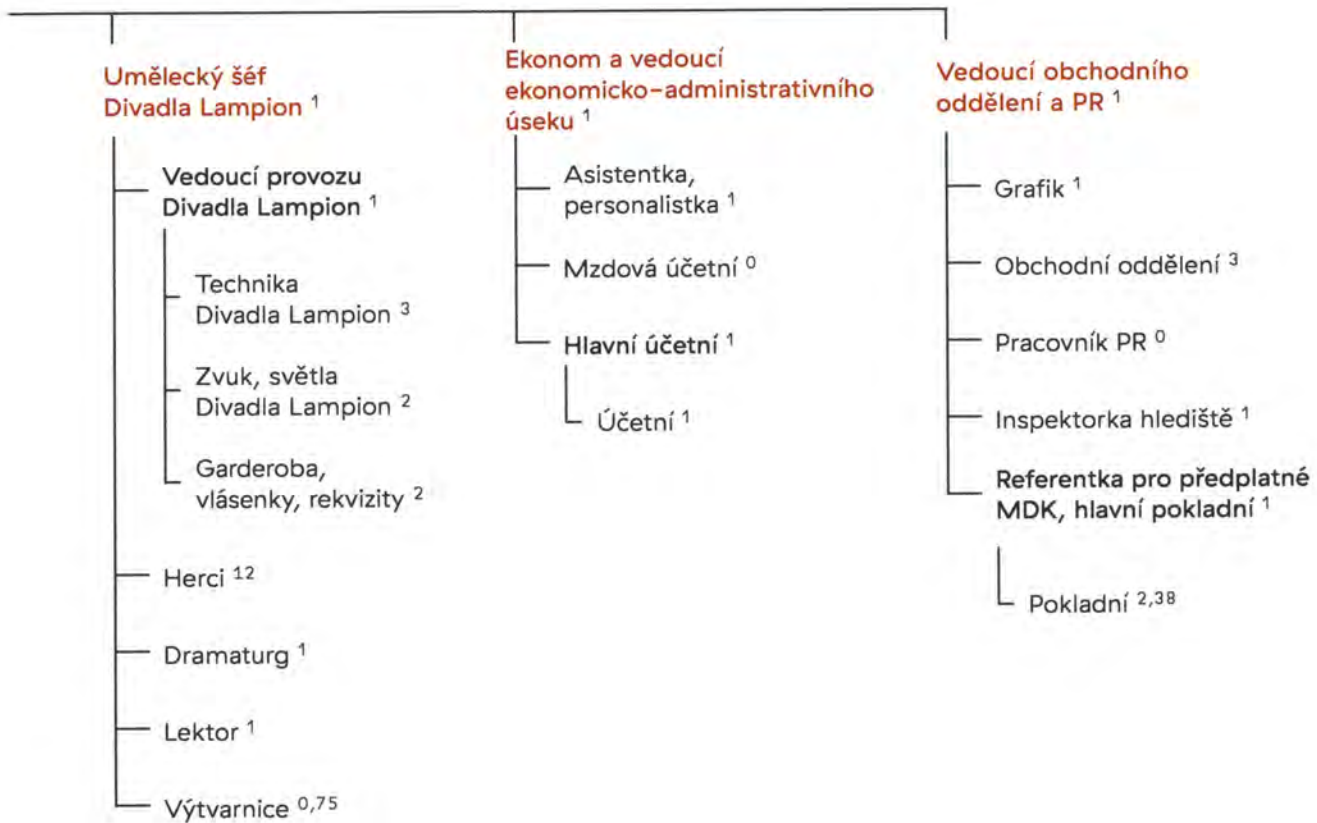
Umělecký šéf Divadla Lampion $^{1}$

Vedoucí provozu Divadla Lampion $^{1}$

Technika Divadla Lampion $^{3}$

Zvuk, světla Divadla Lampion $^{2}$

Garderoba, vlásenky, rekvizity $^{2}$

Herci $^{12}$

Dramaturg $^{1}$

Lektor $^{1}$

Výtvarnice $^{0,75}$

Ekonom a vedoucí ekonomicko-administrativního úseku $^{1}$

Asistentka, personalistka $^{1}$

Mzdová účetní $^{0}$

Hlavní účetní $^{1}$

Účetní $^{1}$

Vedoucí obchodního oddělení a PR $^{1}$

Grafik $^{1}$

Obchodní oddělení $^{3}$

Pracovník PR $^{0}$

Inspektorka hlediště $^{1}$

Referentka pro předplatné MDK, hlavní pokladní $^{1}$

Pokladní $^{2,38}$